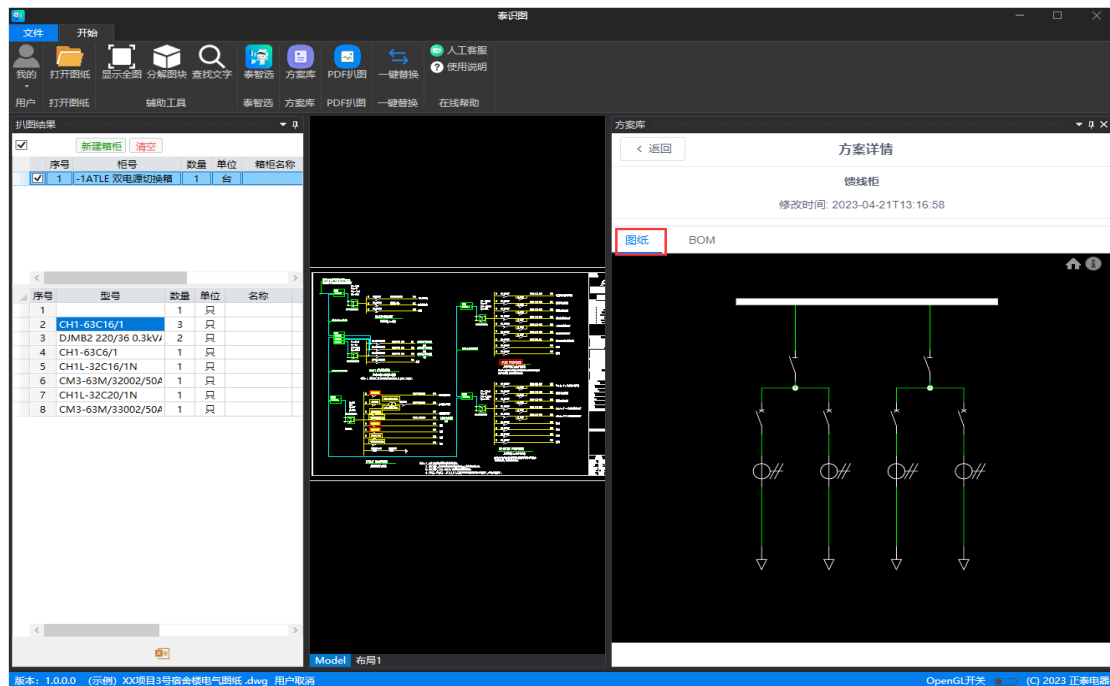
泰识图

文件 开始

我的 打开图纸 显示全图 分解图块 查找文字 泰智选 方案库 PDF扒图 一键替换 人工客服 使用说明

用户 打开图纸 辅助工具 泰智选 方案库 PDF扒图 一键替换 在线帮助

扒图结果

新建箱柜 清空

| | 序号 | 柜号 | 数量 | 单位 | 箱柜名称 |
|---|---|---|---|---|---|
| ☑ | 1 | -1ATLE 双电源切换箱 | 1 | 台 | |

| 序号 | 型号 | 数量 | 单位 | 名称 |
|---|---|---|---|---|
| 1 | | 1 | 只 | |
| 2 | CH1-63C16/1 | 3 | 只 | |
| 3 | DJMB2 220/36 0.3kVA | 2 | 只 | |
| 4 | CH1-63C6/1 | 1 | 只 | |
| 5 | CH1L-32C16/1N | 1 | 只 | |
| 6 | CM3-63M/32002/50A | 1 | 只 | |
| 7 | CH1L-32C20/1N | 1 | 只 | |
| 8 | CM3-63M/33002/50A | 1 | 只 | |

Model 布局1

方案库

< 返回 方案详情

馈线柜

修改时间: 2023-04-21T13:16:58

图纸 BOM

版本: 1.0.0.0 (示例) XX项目3号宿舍楼电气图纸 .dwg 用户取消 OpenGL开关 (C) 2023 正泰电器